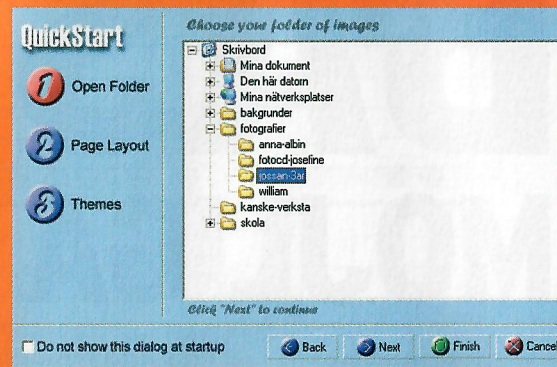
QuickStart

1 Open Folder

2 Page Layout

3 Themes

Choose your folder of images

Skrivbord
Mina dokument
Den här datorn
Mina nätverksplatser
bakgrunder
fotografier
anna-albin
fotocd-josefine
jossan-3år
william
kanske-verksta
skola

Click "Next" to continue

Do not show this dialog at startup

Back

Next

Finish

Cancel